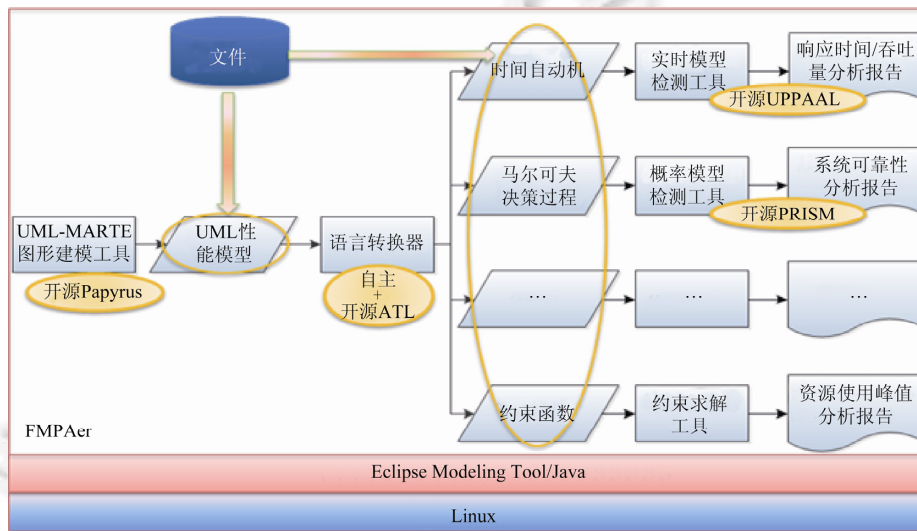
文件

UML-MARTE 图形建模工具

开源Papyrus

UML性能模型

语言转换器

自主 + 开源ATL

时间自动机

马尔可夫决策过程

…

约束函数

实时模型检测工具

开源UPPAAL

概率模型检测工具

开源PRISM

…

约束求解工具

响应时间/吞吐量分析报告

系统可靠性分析报告

…

资源使用峰值分析报告

FMPAer

Eclipse Modeling Tool/Java

Linux